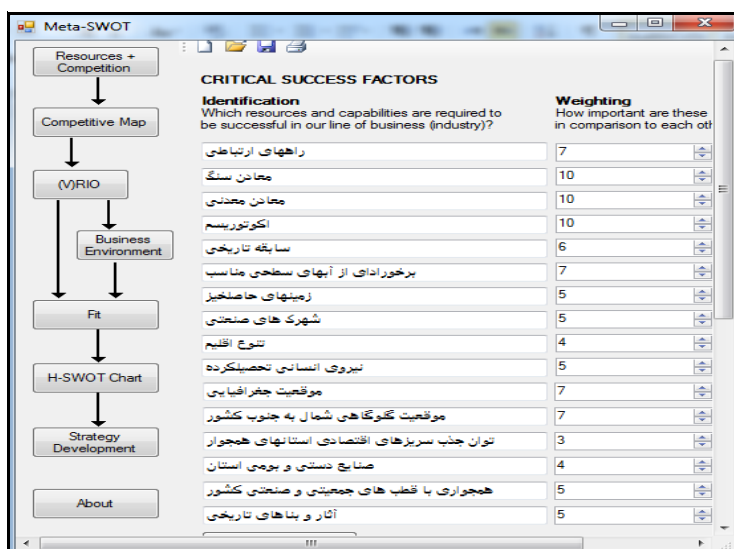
Meta-SWOT

Resources + Competition

Competitive Map

(V)RIO

Business Environment

Fit

H-SWOT Chart

Strategy Development

About

CRITICAL SUCCESS FACTORS

Identification
Which resources and capabilities are required to be successful in our line of business (industry)?

Weighting
How important are these in comparison to each oth

| Identification | Weighting |
|---|---|
| راههای ارتباطی | 7 |
| معادن سنگ | 10 |
| معادن معدنی | 10 |
| اکوتوریسم | 10 |
| سابقه تاریخی | 6 |
| برخورداری از آبهای سطحی مناسب | 7 |
| زمینهای حاصلخیز | 5 |
| شهرک های صنعتی | 5 |
| تنوع اقلیم | 4 |
| نیروی انسانی تحصیلکرده | 5 |
| موقعیت جغرافیایی | 7 |
| موقعیت گلوگاهی شمال به جنوب کشور | 7 |
| توان جذب سرریزهای اقتصادی استانهای همجوار | 3 |
| صنایع دستی و بومی استان | 4 |
| همجواری با قطب های جمعیتی و صنعتی کشور | 5 |
| آثار و بناهای تاریخی | 5 |